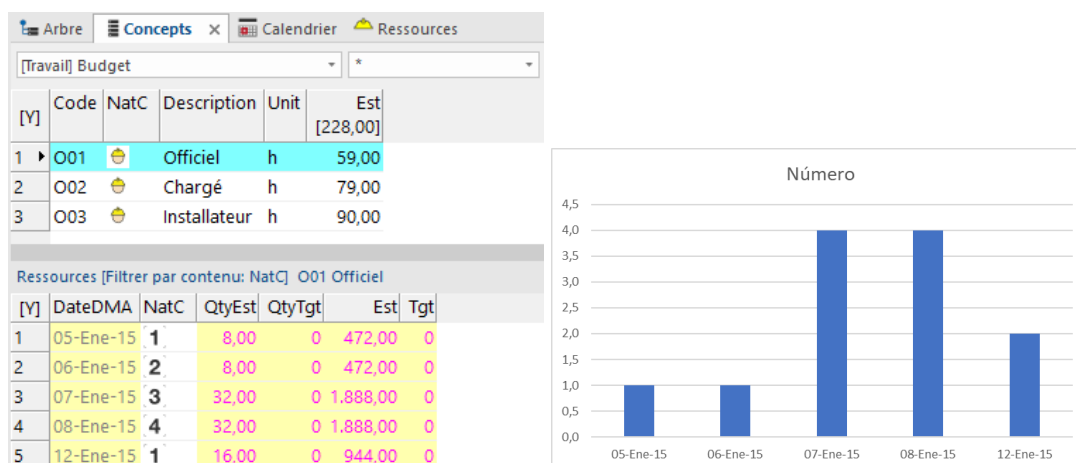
Arbre | Concepts × | Calendrier | Ressources

[Travail] Budget | *

| [Y] | Code | NatC | Description | Unit | Est [228,00] |
|---|---|---|---|---|---|
| 1 | O01 | | Officiel | h | 59,00 |
| 2 | O02 | | Chargé | h | 79,00 |
| 3 | O03 | | Installateur | h | 90,00 |

Ressources [Filtrer par contenu: NatC] O01 Officiel

| [Y] | DateDMA | NatC | QtyEst | QtyTgt | Est | Tgt |
|---|---|---|---|---|---|---|
| 1 | 05-Ene-15 | 1 | 8,00 | 0 | 472,00 | 0 |
| 2 | 06-Ene-15 | 2 | 8,00 | 0 | 472,00 | 0 |
| 3 | 07-Ene-15 | 3 | 32,00 | 0 | 1.888,00 | 0 |
| 4 | 08-Ene-15 | 4 | 32,00 | 0 | 1.888,00 | 0 |
| 5 | 12-Ene-15 | 1 | 16,00 | 0 | 944,00 | 0 |

Número

4,5
4,0
3,5
3,0
2,5
2,0
1,5
1,0
0,5
0,0

05-Ene-15 06-Ene-15 07-Ene-15 08-Ene-15 12-Ene-15